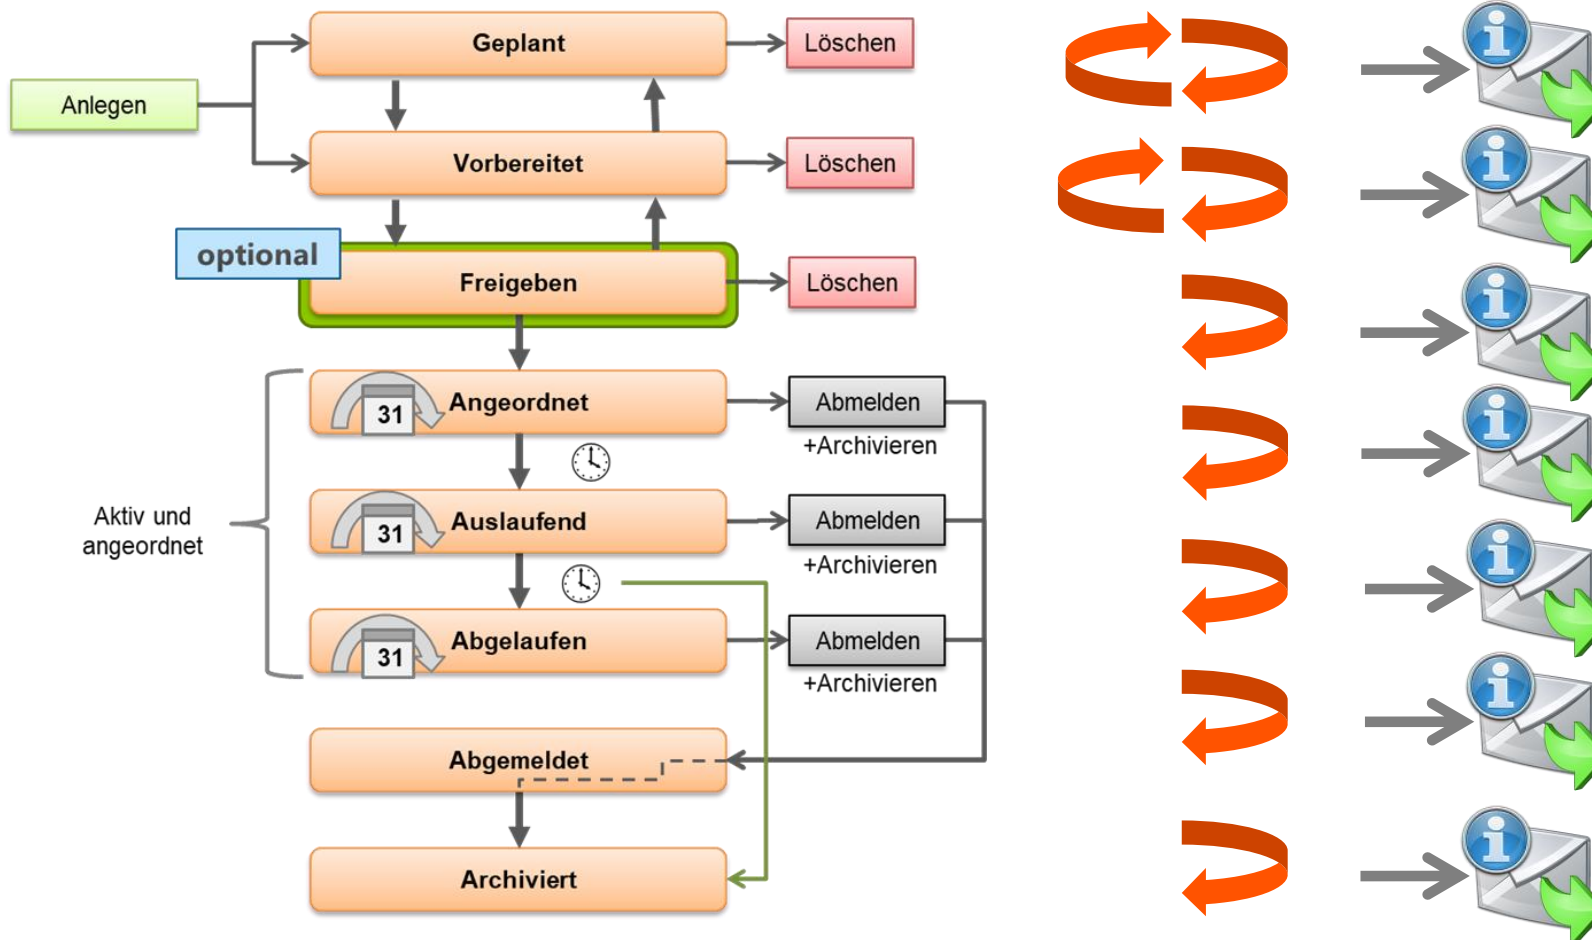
Anlegen

Geplant

Löschen

Vorbereitet

Löschen

optional

Freigeben

Löschen

Aktiv und angeordnet

31 Angeordnet

Abmelden +Archivieren

31 Auslaufend

Abmelden +Archivieren

31 Abgelaufen

Abmelden +Archivieren

Abgemeldet

Archiviert

i

i

i

i

i

i

i